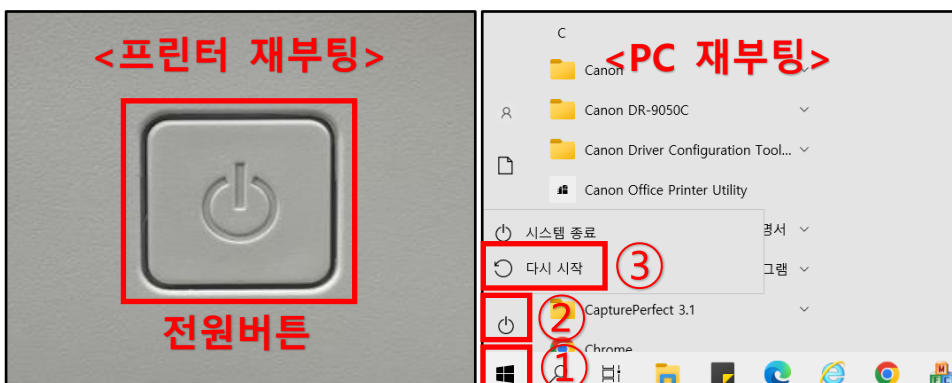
<프린터 재부팅>

전원버튼

<PC 재부팅>

C

Canon

Canon DR-9050C

Canon Driver Configuration Tool...

Canon Office Printer Utility

시스템 종료

다시 시작

③

렵서

그램

②

CapturePerfect 3.1

Chrome

①